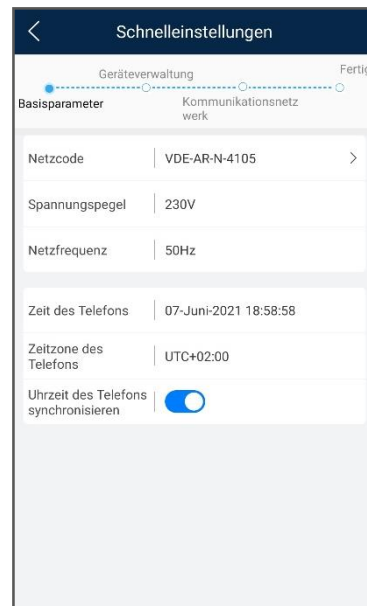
Schnelleinstellungen

Geräteverwaltung

Fertig

Basisparameter

Kommunikationsnetzwerk

Netzcode | VDE-AR-N-4105

Spannungspegel | 230V

Netzfrequenz | 50Hz

Zeit des Telefons | 07-Juni-2021 18:58:58

Zeitzone des Telefons | UTC+02:00

Uhrzeit des Telefons synchronisieren